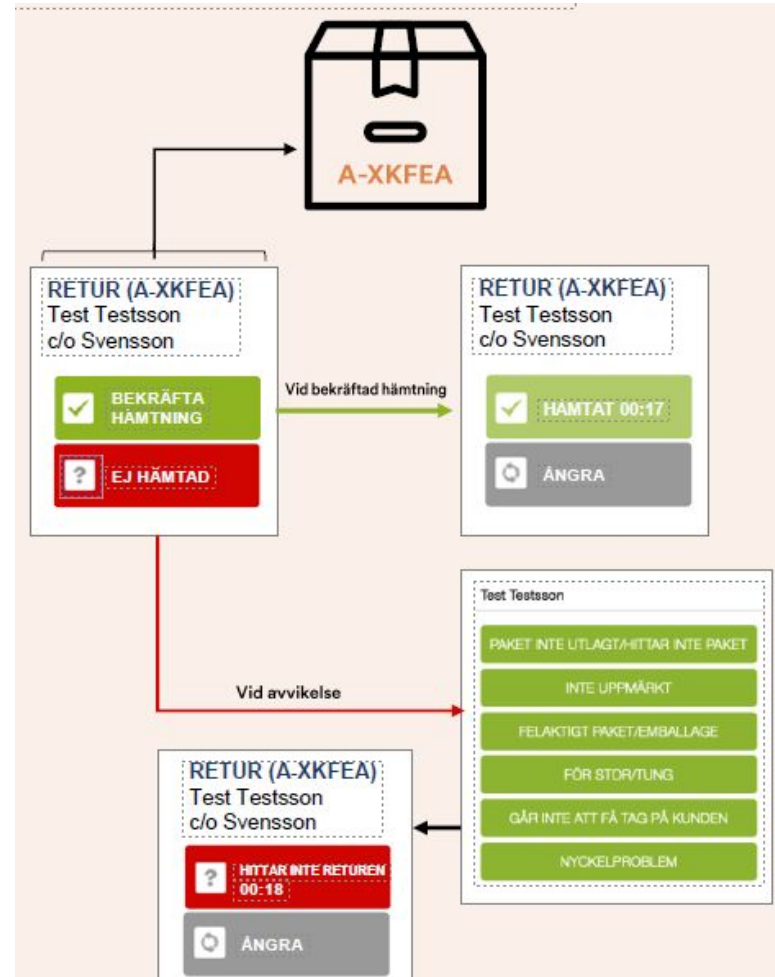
A-XKFEA

RETUR (A-XKFEA)
Test Testsson
c/o Svensson

BEKRÄFTA HÄMTNING

EJ HÄMTAD

Vid bekräftad hämtning

RETUR (A-XKFEA)
Test Testsson
c/o Svensson

HÄMTAT 00:17

ÅNGRA

Vid avvikelse

Test Testsson

PAKET INTE UTLAGT/HITTAR INTE PAKET

INTE UPPMÄRKT

FELAKTIGT PAKET/EMBALLAGE

FÖR STOR/TUNG

GÅR INTE ATT FÅ TAG PÅ KUNDEN

NYCKELPROBLEM

RETUR (A-XKFEA)
Test Testsson
c/o Svensson

HITTAR INTE RETUREN 00:18

ÅNGRA